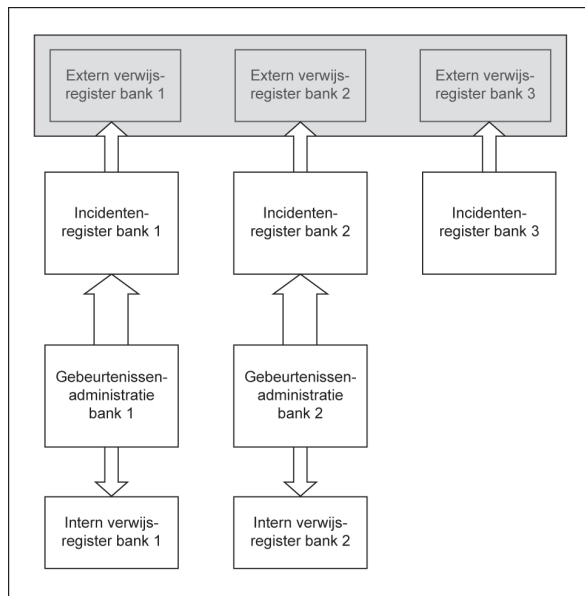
Extern verwijsregister bank 1

Extern verwijsregister bank 2

Extern verwijsregister bank 3

Incidentenregister bank 1

Incidentenregister bank 2

Incidentenregister bank 3

Gebeurtenissenadministratie bank 1

Gebeurtenissenadministratie bank 2

Intern verwijsregister bank 1

Intern verwijsregister bank 2